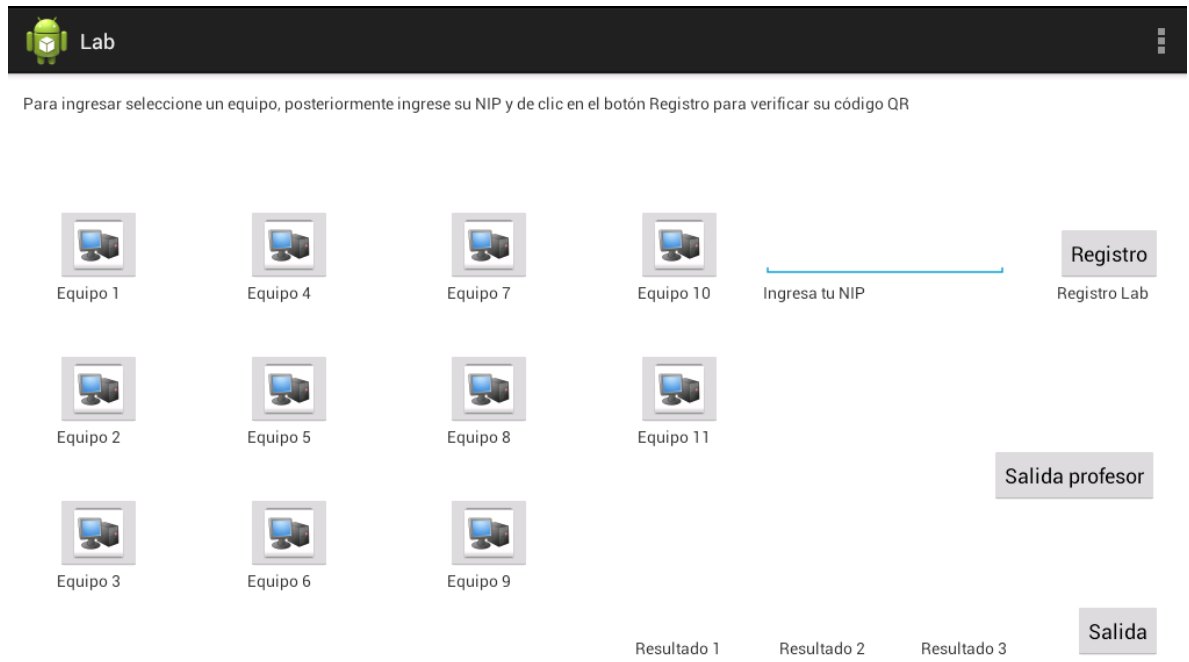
Lab

Para ingresar seleccione un equipo, posteriormente ingrese su NIP y de clic en el botón Registro para verificar su código QR

Equipo 1 Equipo 4 Equipo 7 Equipo 10 Ingresa tu NIP Registro Registro Lab

Equipo 2 Equipo 5 Equipo 8 Equipo 11

Salida profesor

Equipo 3 Equipo 6 Equipo 9

Resultado 1 Resultado 2 Resultado 3 Salida